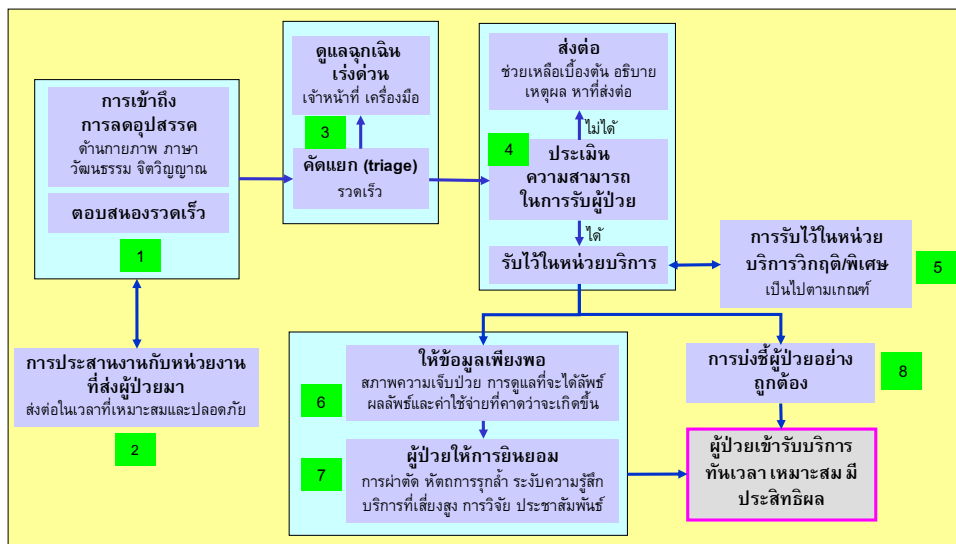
การเข้าถึง
การลดอุปสรรค
ด้านกายภาพ ภาษา วัฒนธรรม จิตวิญญาณ

ตอบสนองรวดเร็ว

1

การประสานงานกับหน่วยงานที่ส่งผู้ป่วยมา
ส่งต่อในเวลาที่เหมาะสมและปลอดภัย

2

ดูแลฉุกเฉินเร่งด่วน
เจ้าหน้าที่ เครื่องมือ

3

คัดแยก (triage)
รวดเร็ว

ส่งต่อ
ช่วยเหลือเบื้องต้น อธิบายเหตุผล หาที่ส่งต่อ

ไม่ได้

4

ประเมินความสามารถในการรับผู้ป่วย

ได้

รับไว้ในหน่วยบริการ

การรับไว้ในหน่วยบริการวิกฤติ/พิเศษ
เป็นไปตามเกณฑ์

5

ให้ข้อมูลเพียงพอ
สภาพความเจ็บป่วย การดูแลที่จะได้ลัพธ์ ผลลัพธ์และค่าใช้จ่ายที่คาดว่าจะเกิดขึ้น

6

ผู้ป่วยให้การยินยอม
การผ่าตัด หัตถการรุกล้ำ ระงับความรู้สึก บริการที่เสี่ยงสูง การวิจัย ประชาสัมพันธ์

7

การบ่งชี้ผู้ป่วยอย่างถูกต้อง

8

ผู้ป่วยเข้ารับบริการทันเวลา เหมาะสม มีประสิทธิผล